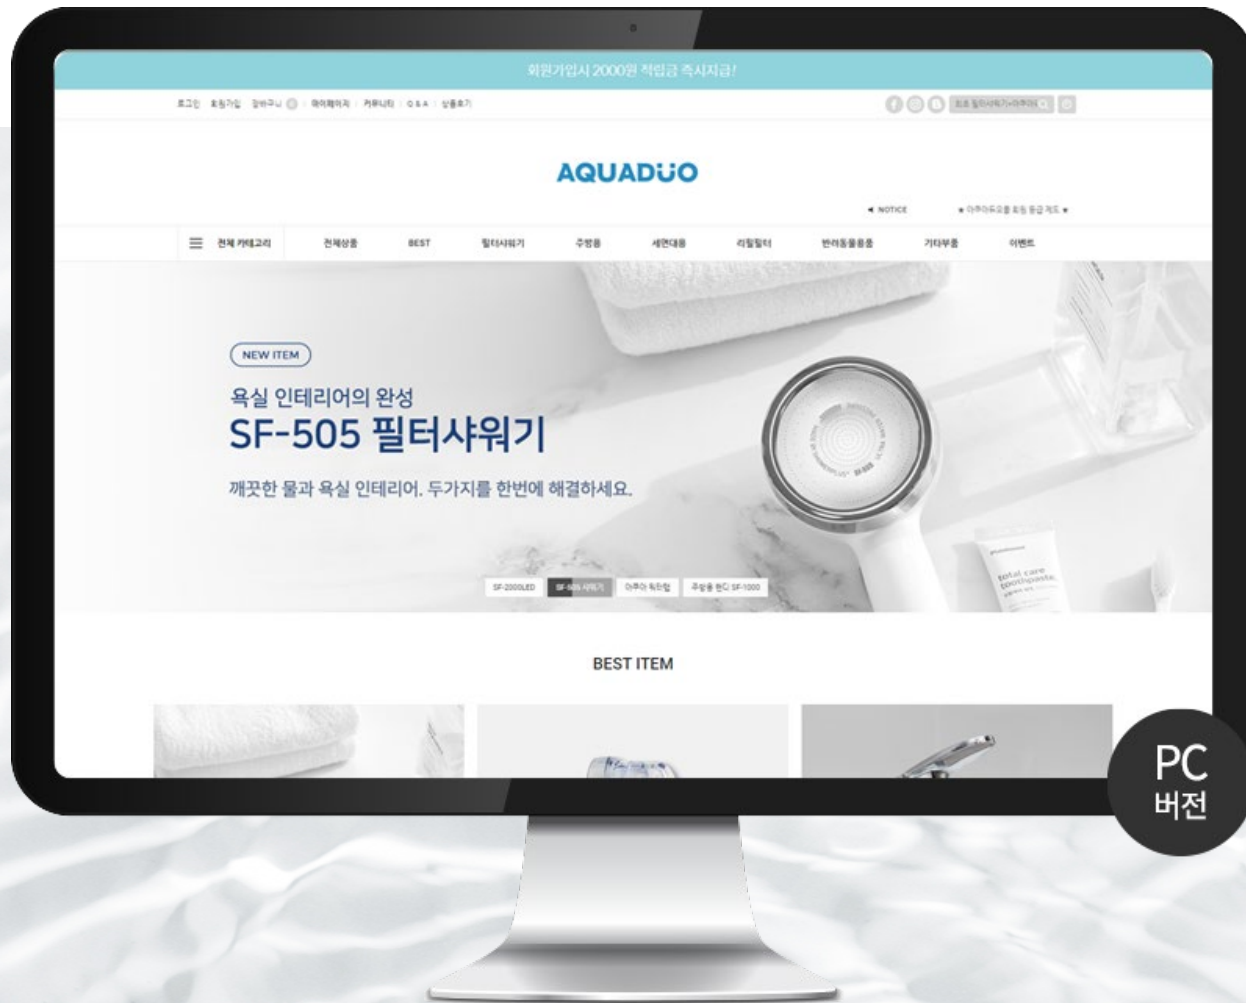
회원가입시 2000원 적립금 즉시지급!

로그인 회원가입 장바구니 0 마이페이지 커뮤니티 Q&A 상품후기

AQUADUO

◀ NOTICE

★ 아쿠아듀오 회원 등급 제도 ★

전체 카테고리 전체상품 BEST 필터샤워기 주방용 세면대용 리필필터 반려동물용품 기타부품 이벤트

NEW ITEM

욕실 인테리어의 완성

SF-505 필터샤워기

깨끗한 물과 욕실 인테리어. 두가지를 한번에 해결하세요.

SF-2000LED SF-505 샤워기 아쿠아 워터탭 주방용 헨디 SF-1000

BEST ITEM

PC 버전